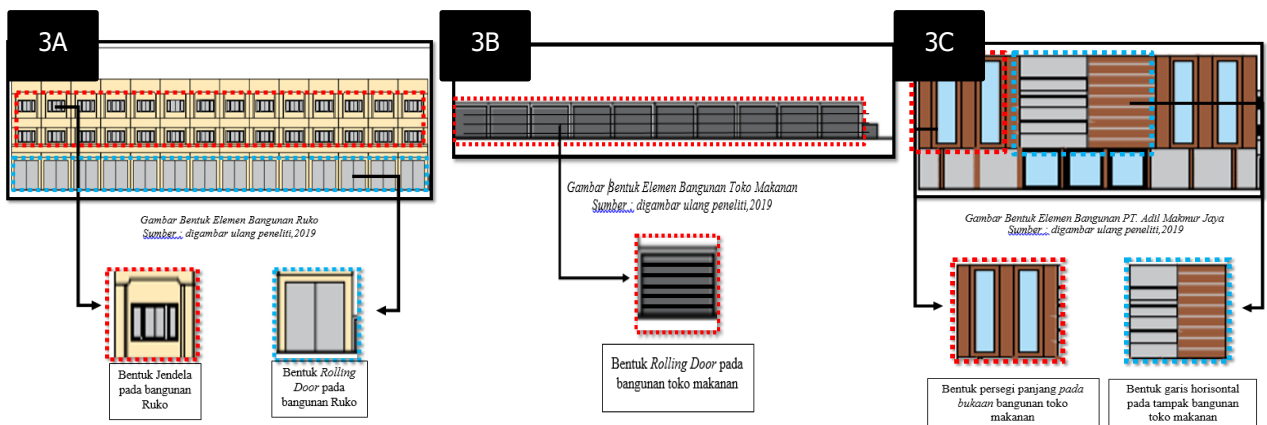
3A

Gambar Bentuk Elemen Bangunan Ruko
Sumber : digambar ulang peneliti,2019

Bentuk Jendela pada bangunan Ruko

Bentuk *Rolling Door* pada bangunan Ruko

3B

Gambar Bentuk Elemen Bangunan Toko Makanan
Sumber : digambar ulang peneliti,2019

Bentuk *Rolling Door* pada bangunan toko makanan

3C

Gambar Bentuk Elemen Bangunan PT. Adil Makmur Jaya
Sumber : digambar ulang peneliti,2019

Bentuk persegi panjang *pada bukaan* bangunan toko makanan

Bentuk garis horisontal pada tampak bangunan toko makanan